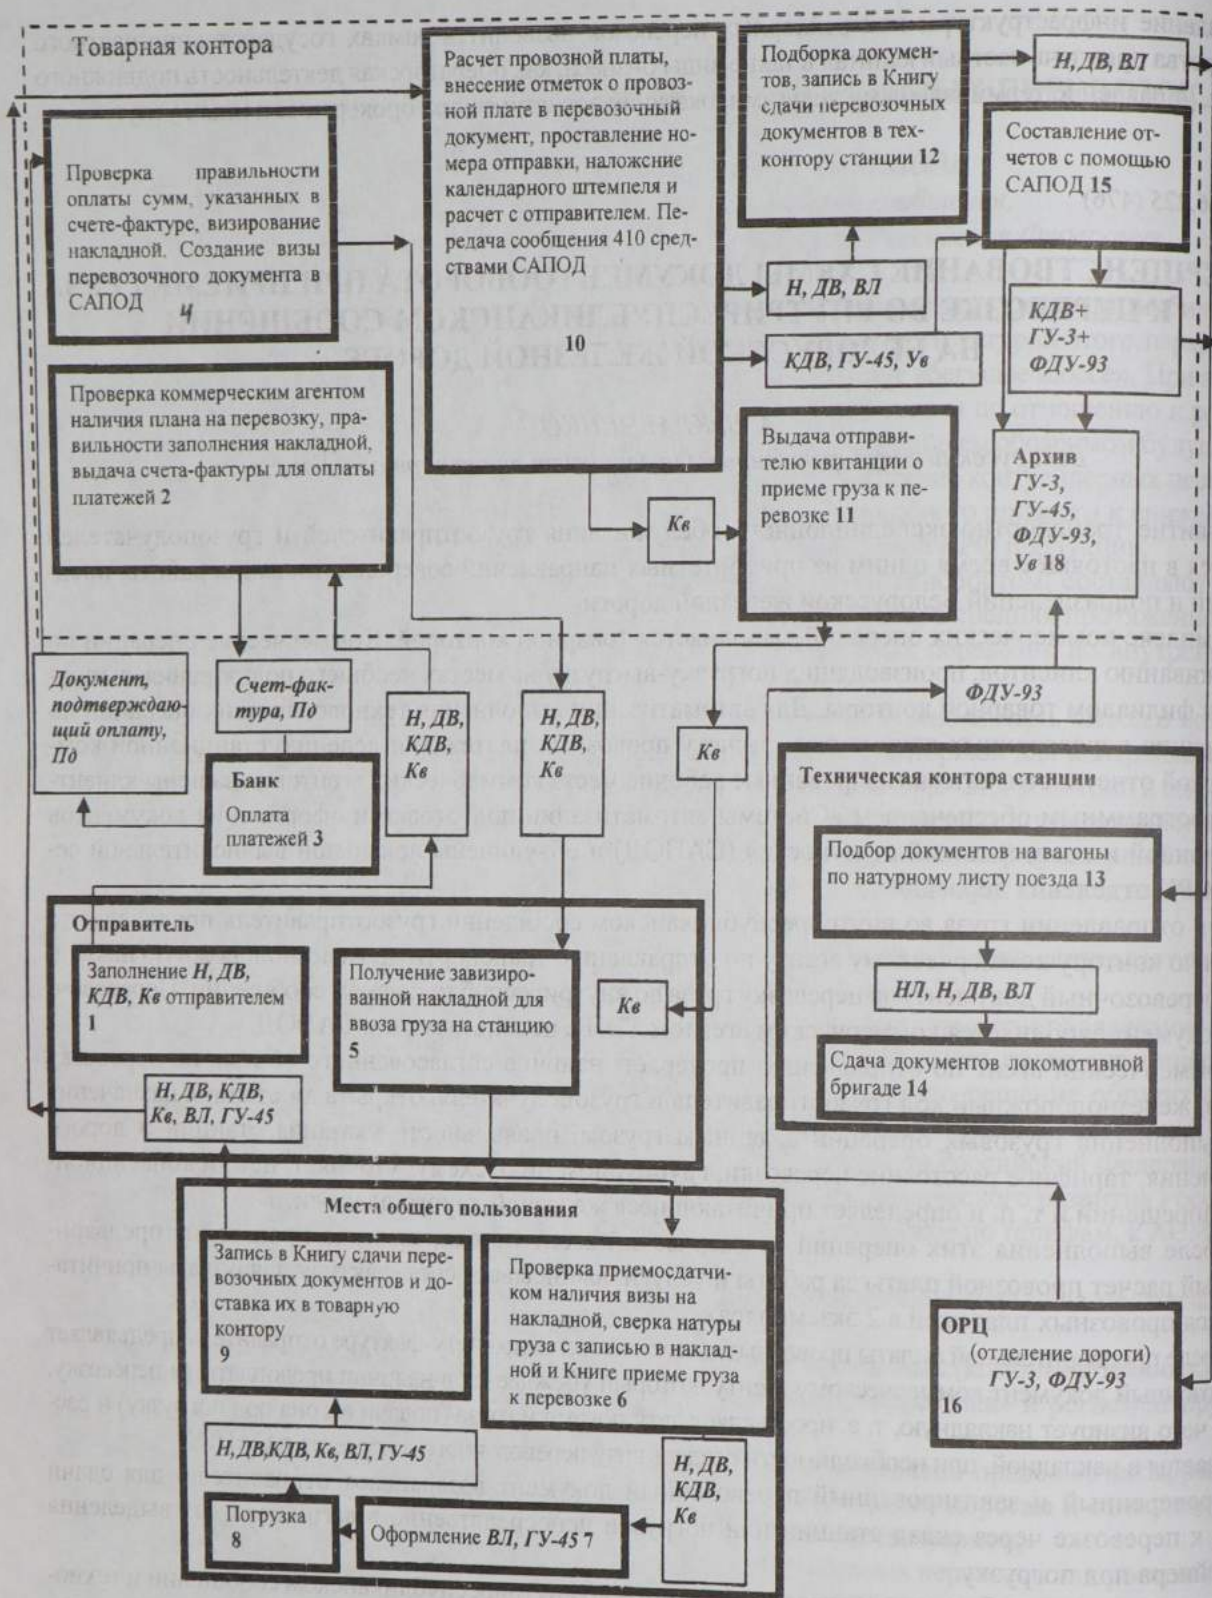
Товарная контора

Проверка правильности оплаты сумм, указанных в счете-фактуре, визирование накладной. Создание визы перевозочного документа в САПОД 4

Расчет провозной платы, внесение отметок о провозной плате в перевозочный документ, проставление номера отправки, наложение календарного штемпеля и расчет с отправителем. Передача сообщения 410 средствами САПОД

10

Подборка документов, запись в Книгу сдачи перевозочных документов в техконтору станции 12

Н, ДВ, ВЛ

Составление отчетов с помощью САПОД 15

Н, ДВ, ВЛ

КДВ, ГУ-45, Ув

КДВ+ ГУ-3+ ФДУ-93

Проверка коммерческим агентом наличия плана на перевозку, правильности заполнения накладной, выдача счета-фактуры для оплаты платежей 2

Выдача отправителю квитанции о приеме груза к перевозке 11

Архив ГУ-3, ГУ-45, ФДУ-93, Ув 18

Кв

Документ, подтверждающий оплату, Пд

Счет-фактура, Пд

Н, ДВ, КДВ, Кв

Н, ДВ, КДВ, Кв

Кв

ФДУ-93

Банк

Оплата платежей 3

Техническая контора станции

Подбор документов на вагоны по натурному листу поезда 13

НЛ, Н, ДВ, ВЛ

Сдача документов локомотивной бригаде 14

Отправитель

Заполнение Н, ДВ, КДВ, Кв отправителем 1

Получение завизированной накладной для ввоза груза на станцию 5

Кв

Н, ДВ, КДВ, Кв, ВЛ, ГУ-45

Места общего пользования

Запись в Книгу сдачи перевозочных документов и доставка их в товарную контору 9

Проверка приемосдатчиком наличия визы на накладной, сверка натуры груза с записью в накладной и Книге приеме груза к перевозке 6

Н,ДВ,КДВ, Кв, ВЛ, ГУ-45

Н, ДВ, КДВ, Кв

Погрузка 8

Оформление ВЛ, ГУ-45 7

ОРЦ (отделение дороги) ГУ-3, ФДУ-93 16